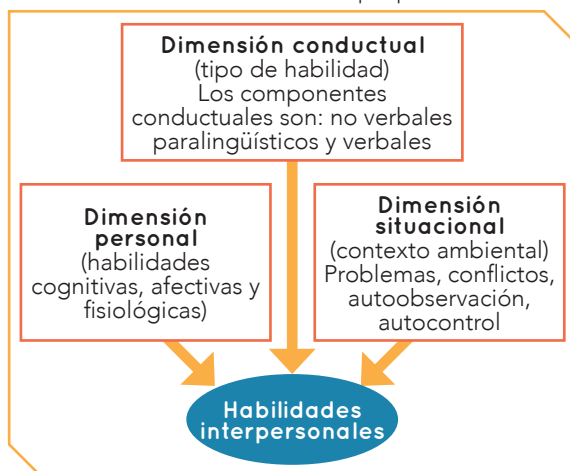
Dimensión conductual
(tipo de habilidad)
Los componentes conductuales son: no verbales paralingüísticos y verbales

Dimensión personal
(habilidades cognitivas, afectivas y fisiológicas)

Dimensión situacional
(contexto ambiental)
Problemas, conflictos, autoobservación, autocontrol

Habilidades interpersonales